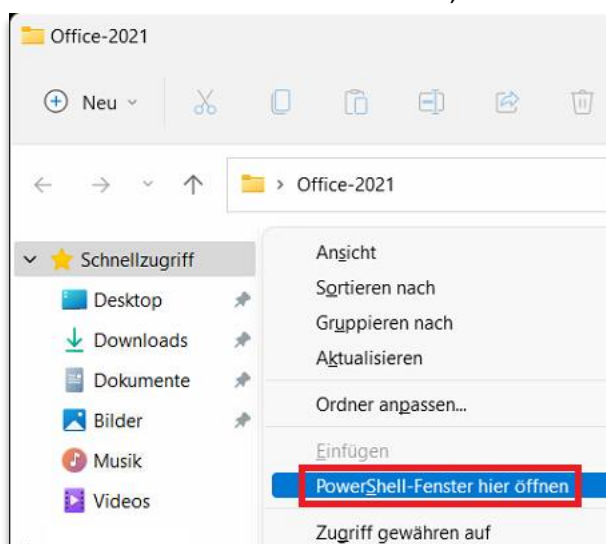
Office-2021

Neu

Office-2021

Schnellzugriff
Desktop
Downloads
Dokumente
Bilder
Musik
Videos

Ansicht
Sortieren nach
Gruppieren nach
Aktualisieren
Ordner anpassen...
Einfügen
PowerShell-Fenster hier öffnen
Zugriff gewähren auf